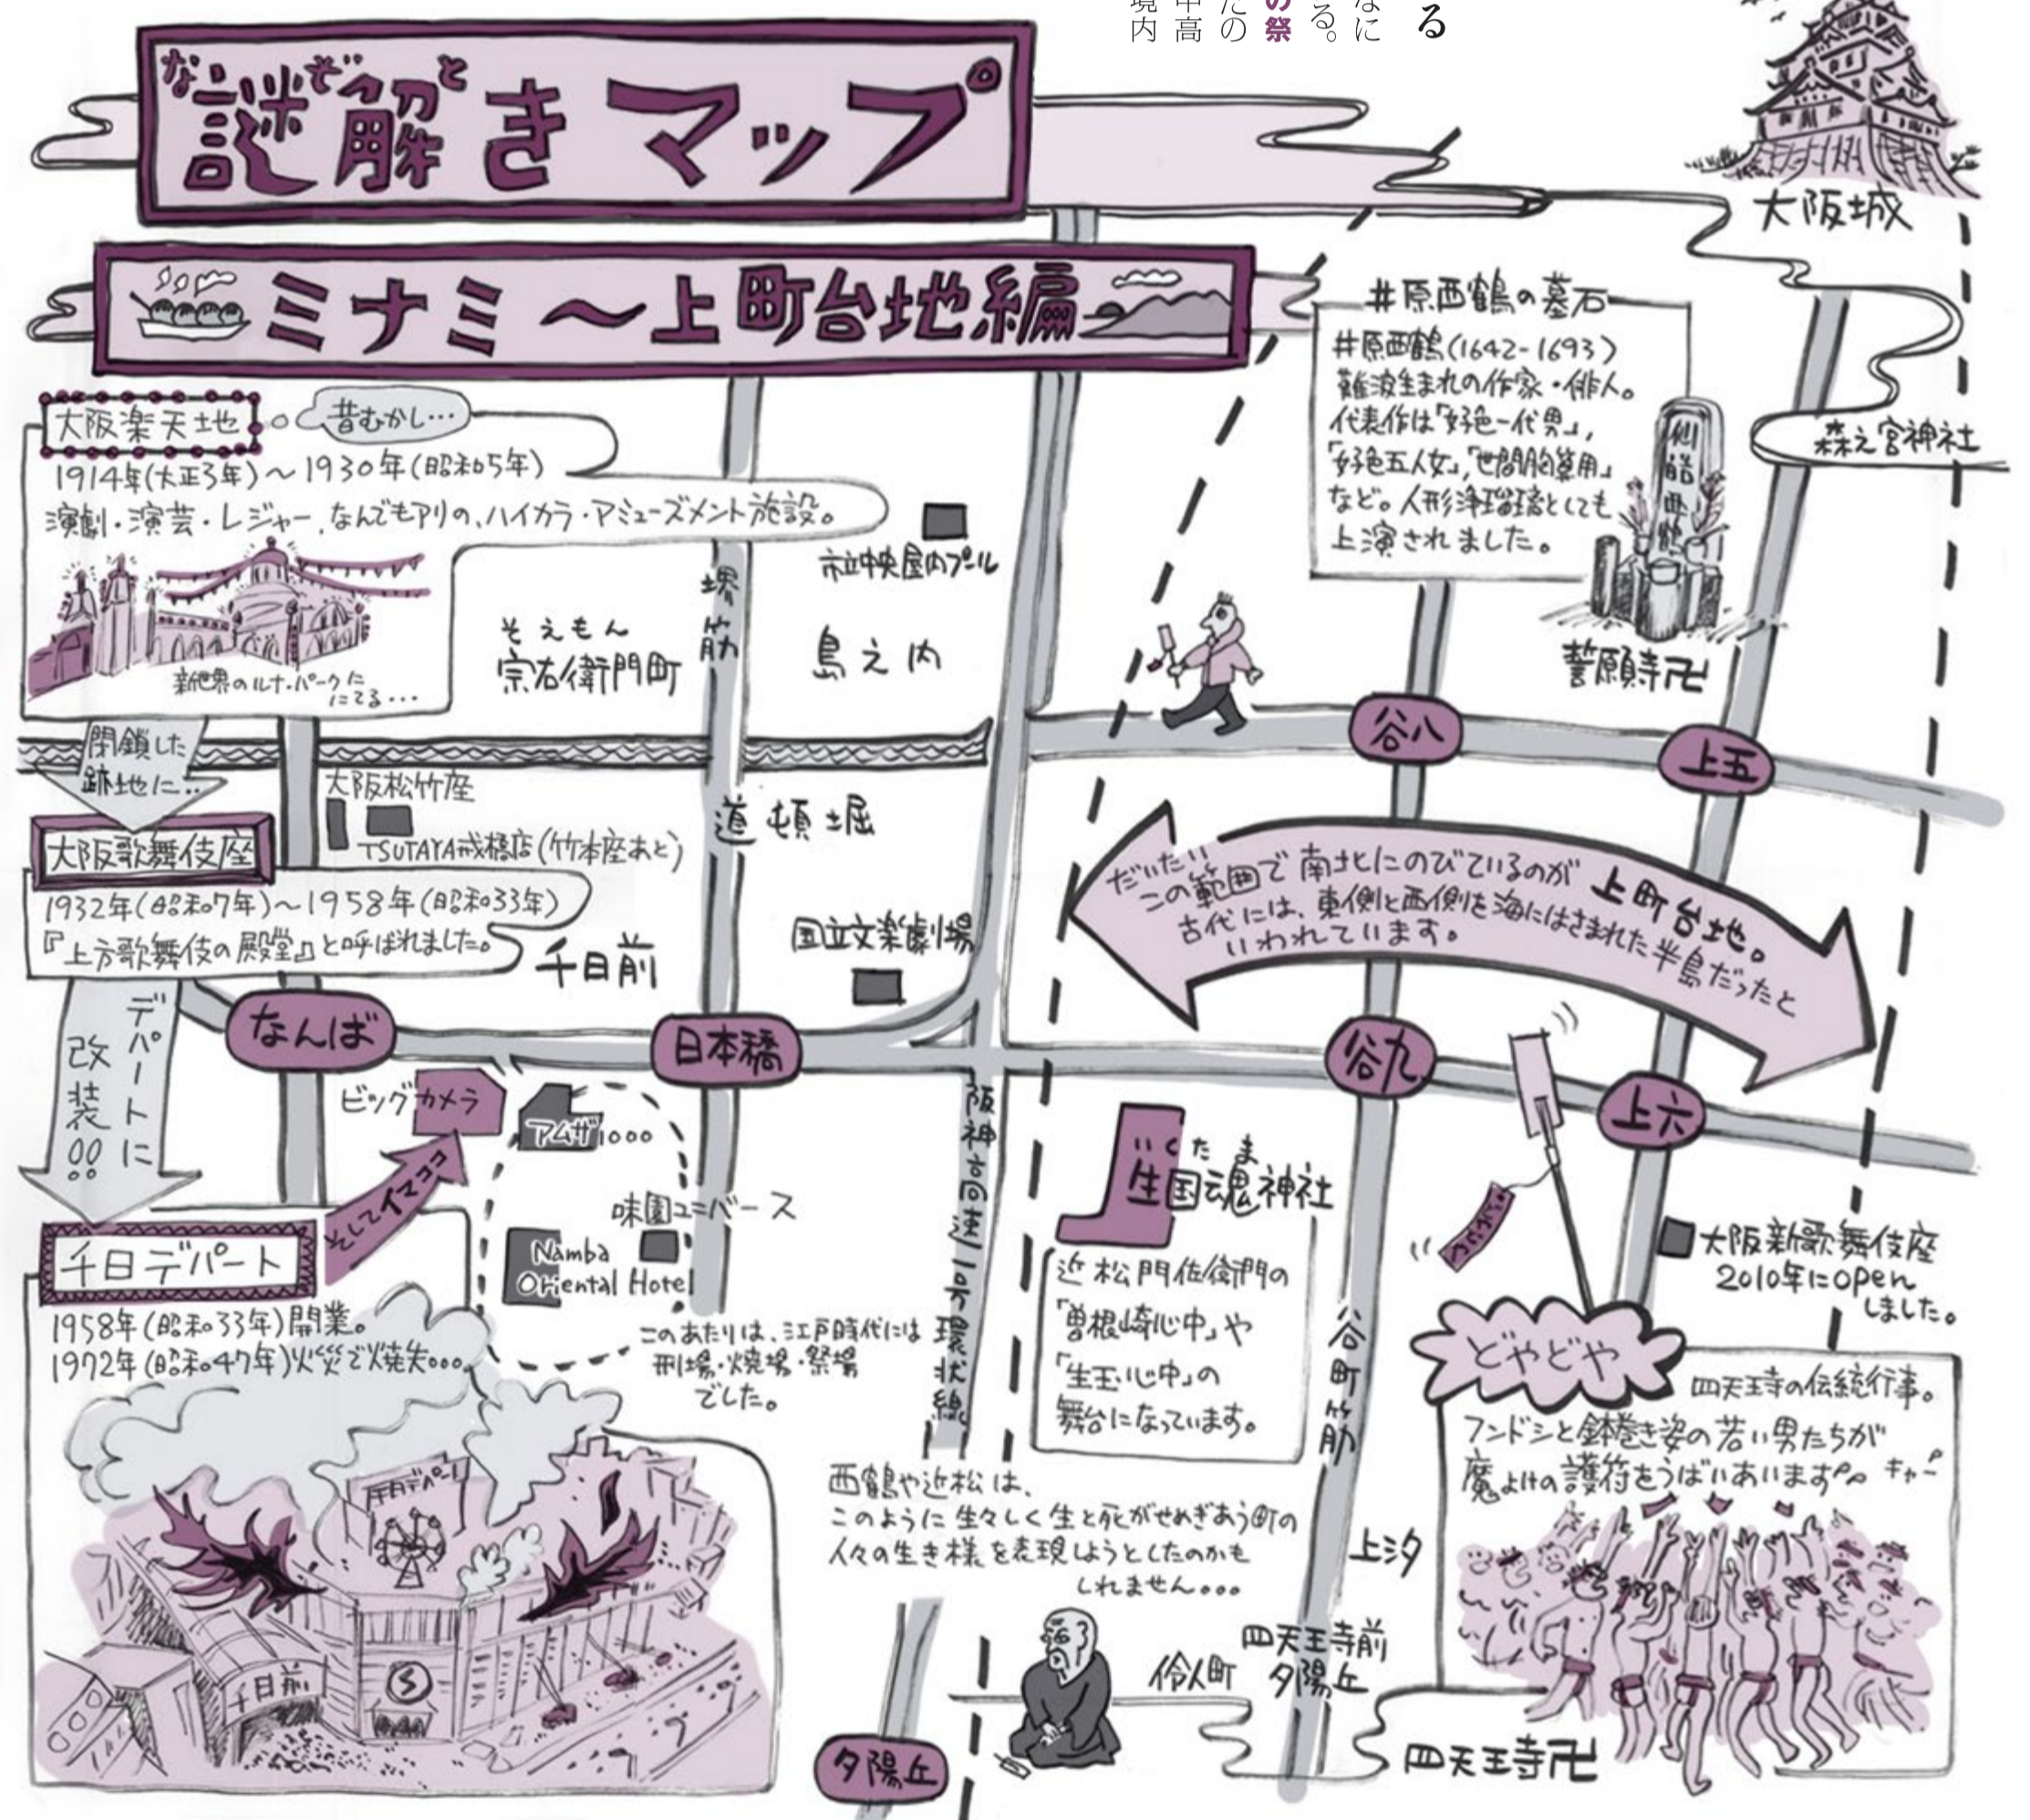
境中たのるなる
内高の祭る。に

謎解きマップ

ミナミ〜上町台地編

大阪楽天地 昔むかし…
1914年(大正3年)〜1930年(昭和5年)
演劇・演芸・レジャー、なんでもアリの、ハイカラ・アミューズメント施設。
新世界のルナ・パークたにてる…

閉鎖した跡地に…

大阪歌舞伎座
1932年(昭和7年)〜1958年(昭和33年)
『上方歌舞伎の殿堂』と呼ばれました。

デパートに改装!!

千日デパート
1958年(昭和33年)開業。
1972年(昭和47年)火災で焼失…

千日デパート
千日前

そしてイマココ

大阪松竹座
TSUTAYA戎橋店(竹本座あと)
宗右衛門町
堺筋
島之内
市立中央屋内プール
道頓堀
国立文楽劇場
千日前
なんば
日本橋
ビッグカメラ
アムザ1000
味園ユニバース
Namba Oriental Hotel
このあたりは、江戸時代には刑場・焼場・墓場でした。
阪神高速一号環状線

大阪城
井原西鶴の墓石
井原西鶴(1642-1693)
難波生まれの作家・俳人。
代表作は「好色一代男」、「好色五人女」、「世間胸算用」など。人形浄瑠璃としても上演されました。
誓願寺
森之宮神社
谷八
上五
だいたいこの範囲で南北にのびているのが上町台地。
古代には、東側と西側を海にはさまれた半島だったといわれています。
谷九
上六
生国魂神社
近松門左衛門の「曽根崎心中」や「生玉心中」の舞台になっています。
谷町筋
大阪新歌舞伎座
2010年にopenしました。
どやどや
四天王寺の伝統行事。
フンドシと鉢巻き姿の若い男たちが魔よけの護符をうばいあいます♪ キャー!
西鶴や近松は、
このように生々しく生と死がせめぎあう町の人々の生き様を表現しようとしたのかもしれません…
上汐
伶人町
四天王寺前夕陽丘
四天王寺
夕陽丘